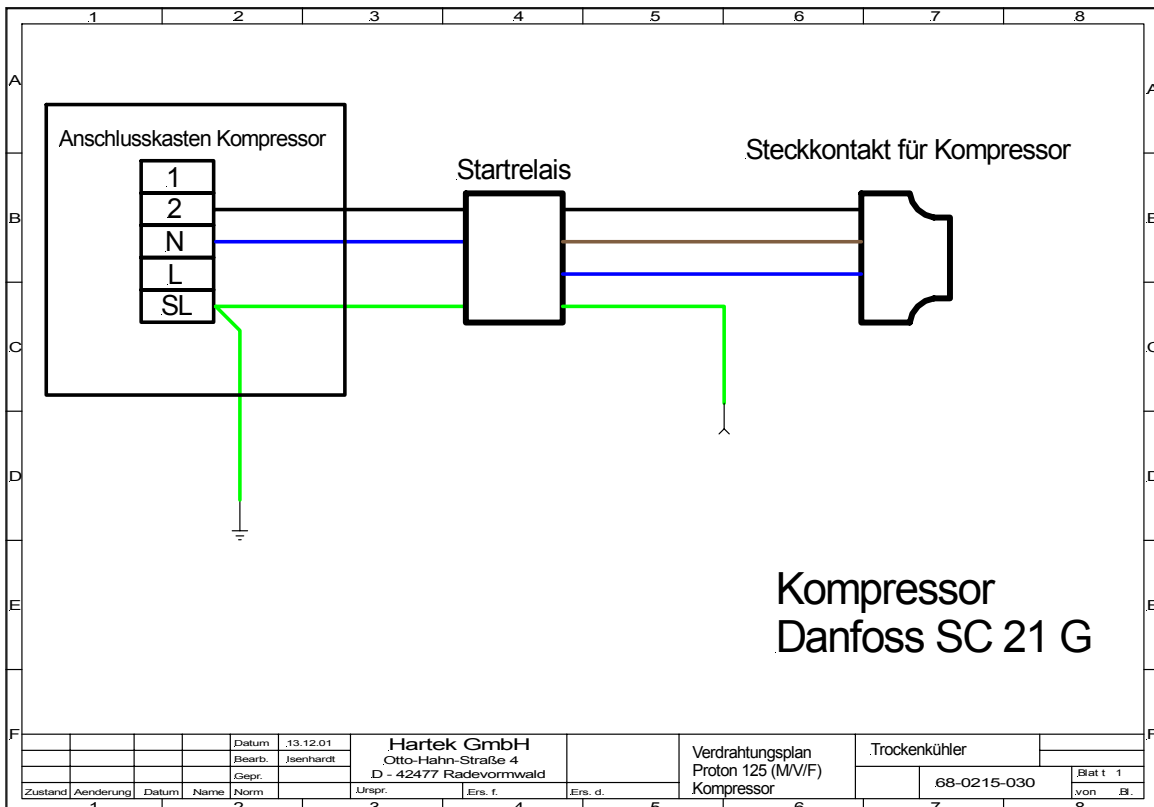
1 2 3 4 5 6 7 8

A

Anschlusskasten Kompressor

1
2
N
L
SL

Startrelais

Steckkontakt für Kompressor

B

C

D

Kompressor
Danfoss SC 21 G

E

F

| | | | | Datum | 13.12.01 | Hartek GmbH | | Verdrahtungsplan | Trockenkühler | |
|---|---|---|---|---|---|---|---|---|---|---|
| | | | | Bearb. | Isenhardt | Otto-Hahn-Straße 4 | | Proton 125 (M/V/F) | | Blat t 1 |
| | | | | Gepr. | | D - 42477 Radevormwald | | Kompressor | 68-0215-030 | |
| Zustand | Aenderung | Datum | Name | Norm | | Urspr. | Ers. f. | Ers. d. | | von Bl. |

1 2 3 4 5 6 7 8